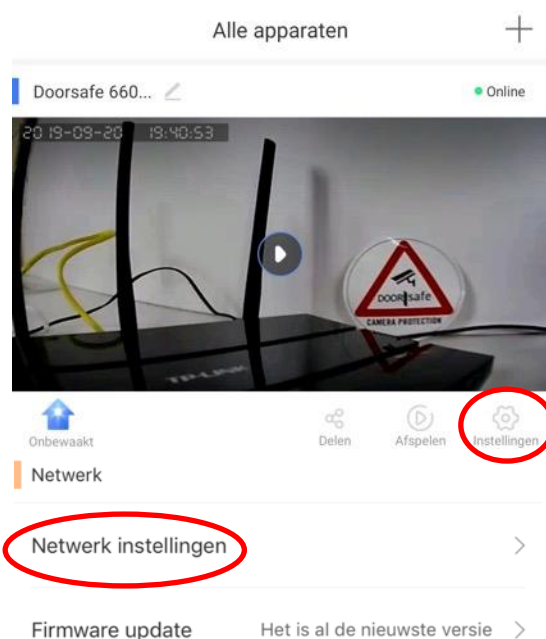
Alle apparaten

+

Doorsafe 660...

Online

2019-09-20 19:40:53

DOORSAFE
CAMERA PROTECTION

TP-LINK

Onbewaakt

Delen

Afspelen

Instellingen

Netwerk

Netwerk instellingen

>

Firmware update

Het is al de nieuwste versie

>